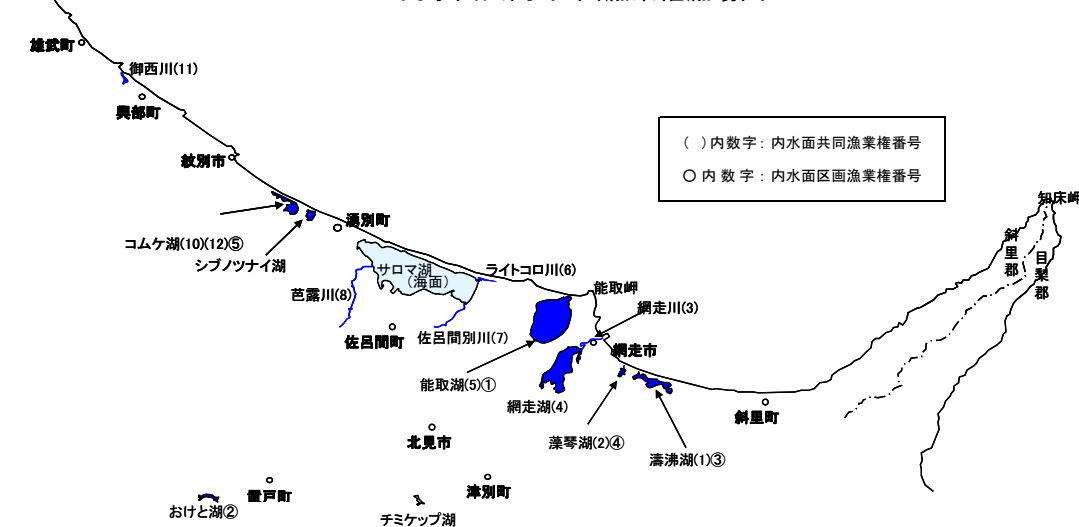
雄武町
御西川(11)
興部町
紋別市
( )内数字：内水面共同漁業権番号
○内数字：内水面区画漁業権番号
知床岬
斜里郡
目梨郡
湧別町
コムケ湖(10)(12)⑤
シブノツナイ湖
サロマ湖（海面）
ライトコロ川(6)
芭露川(8)
能取岬
網走川(3)
佐呂間町
佐呂間別川(7)
網走市
能取湖(5)①
網走湖(4)
斜里町
北見市
藻琴湖(2)④
濤沸湖(1)③
置戸町
津別町
おけと湖②
チミケップ湖